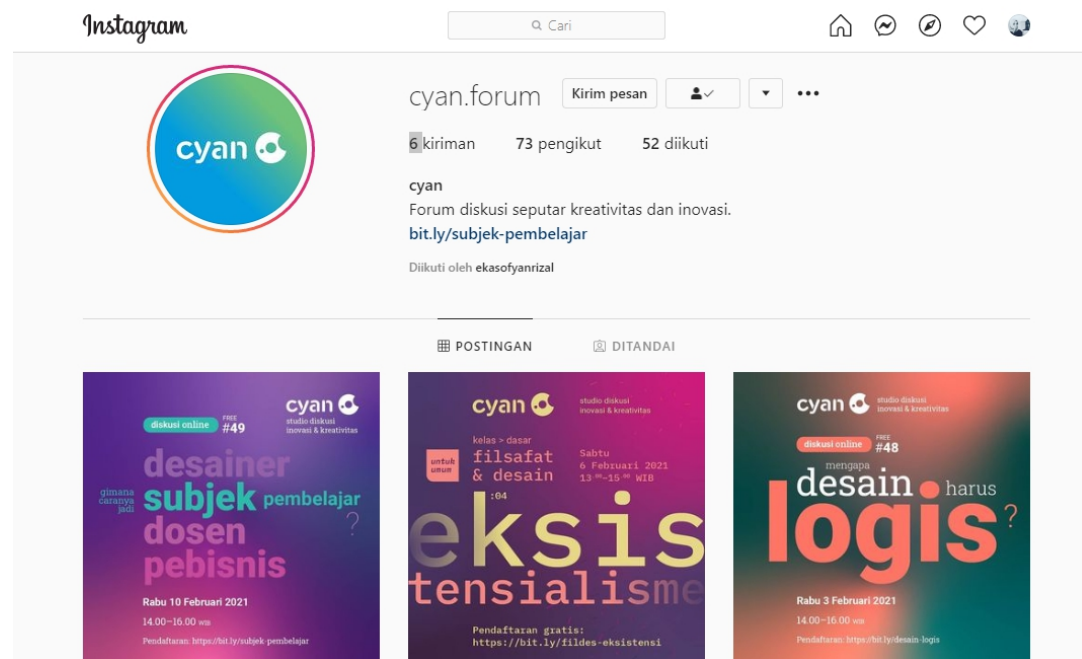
Instagram

Cari

cyan

cyan.forum Kirim pesan

6 kiriman 73 pengikut 52 diikuti

cyan
Forum diskusi seputar kreativitas dan inovasi.
bit.ly/subjek-pembelajar

Diikuti oleh ekasofyanrizal

POSTINGAN DITANDAI

cyan studio diskusi inovasi & kreativitas
diskusi online FREE #49
desainer
gimana caranya jadi subjek pembelajar
dosen
pebisnis
?
Rabu 10 Februari 2021
14.00–16.00 WIB
Pendaftaran: https://bit.ly/subjek-pembelajar

cyan studio diskusi inovasi & kreativitas
kelas > dasar
untuk umum
filsafat & desain
:04
Sabtu 6 Februari 2021 13.00–15.00 WIB
eksis
tensialisme
Pendaftaran gratis:
https://bit.ly/fildes-eksistensi

cyan studio diskusi inovasi & kreativitas
diskusi online FREE #48
mengapa
desain harus
logis?
Rabu 3 Februari 2021
14.00–16.00 WIB
Pendaftaran: https://bit.ly/desain-logis